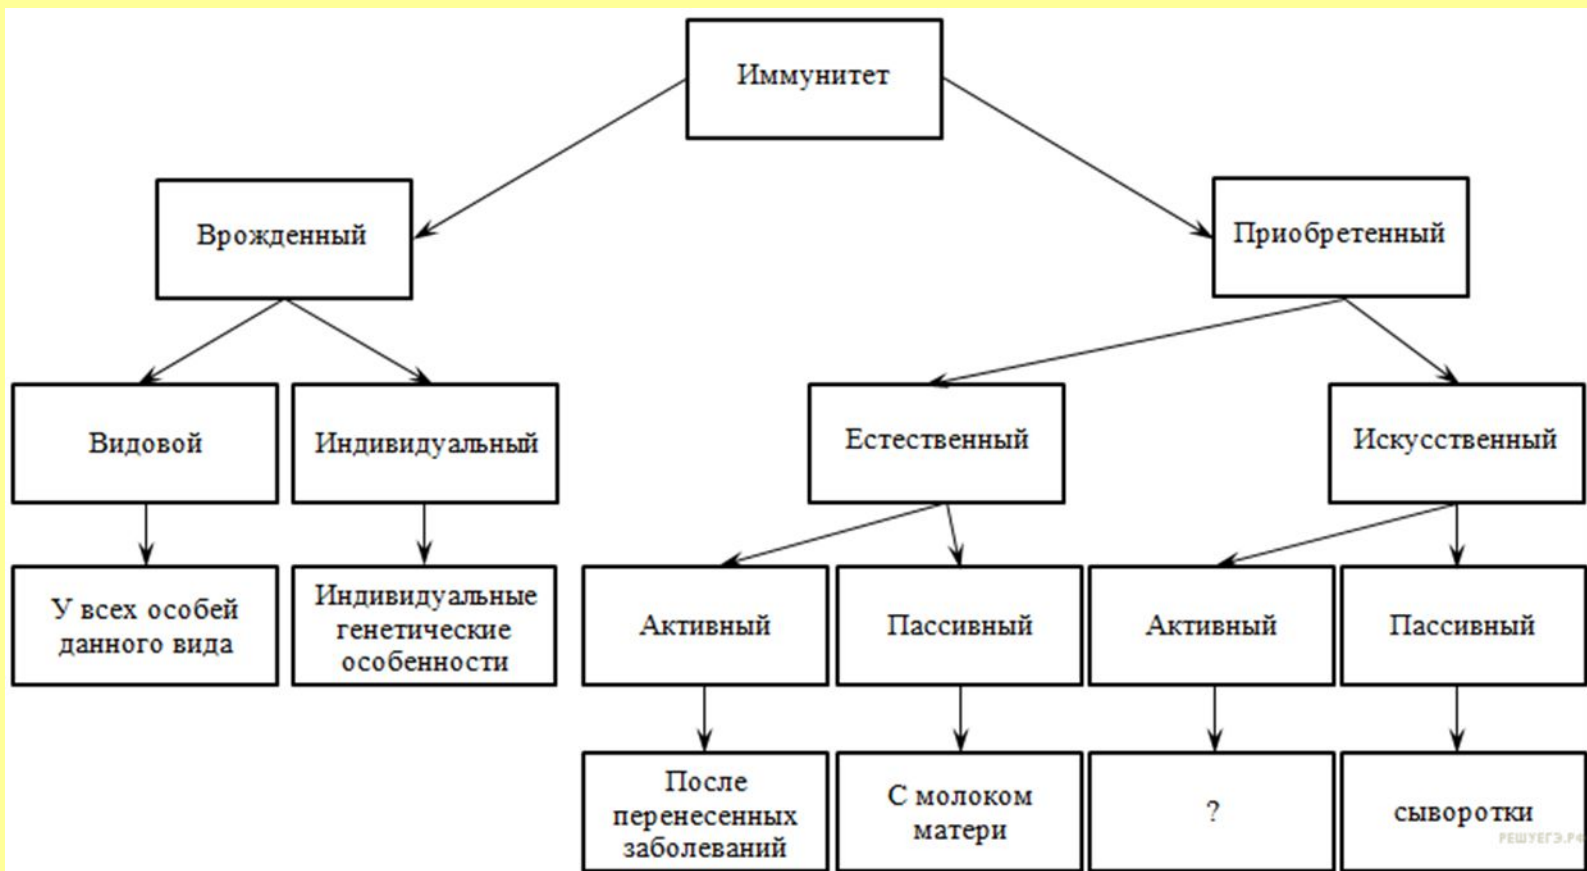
Иммунитет

Врожденный

Приобретенный

Видовой

Индивидуальный

Естественный

Искусственный

У всех особей данного вида

Индивидуальные генетические особенности

Активный

Пассивный

Активный

Пассивный

После перенесенных заболеваний

С молоком матери

?

сыворотки

РЕШУЕГЭ.РФ